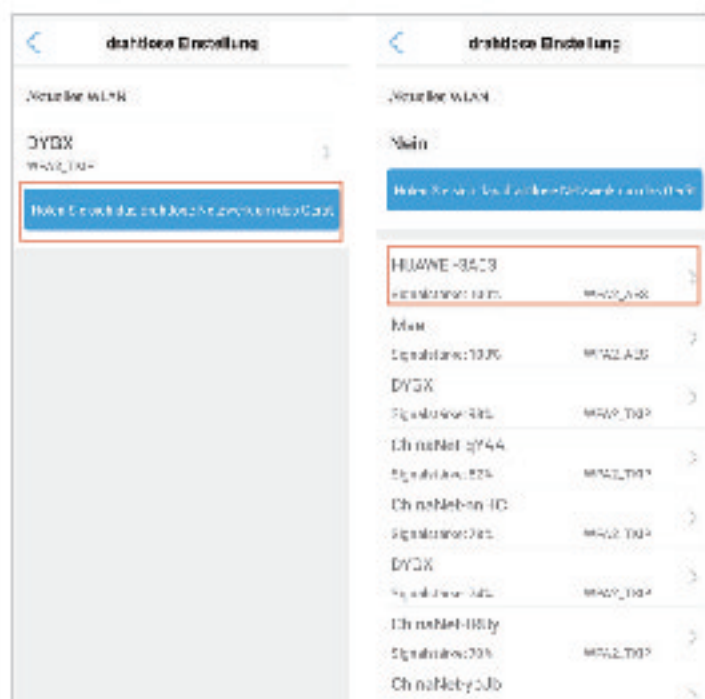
drahtlose Einstellung

Aktuelles WLAN

DYGX
WPA2_TKIP

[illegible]

drahtlose Einstellung

Aktuelles WLAN

Nein

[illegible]

HUAWEI-8AC3
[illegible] WPA2_AES

Mee
Signalstärke:100% WPA2_AES

DYGX
Signalstärke:88% WPA2_TKIP

ChinaNet-sY4A
Signalstärke:82% WPA2_TKIP

ChinaNet-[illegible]
Signalstärke:76% WPA2_TKIP

DYGX
Signalstärke:74% WPA2_TKIP

ChinaNet-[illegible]
Signalstärke:70% WPA2_TKIP

ChinaNet-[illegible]